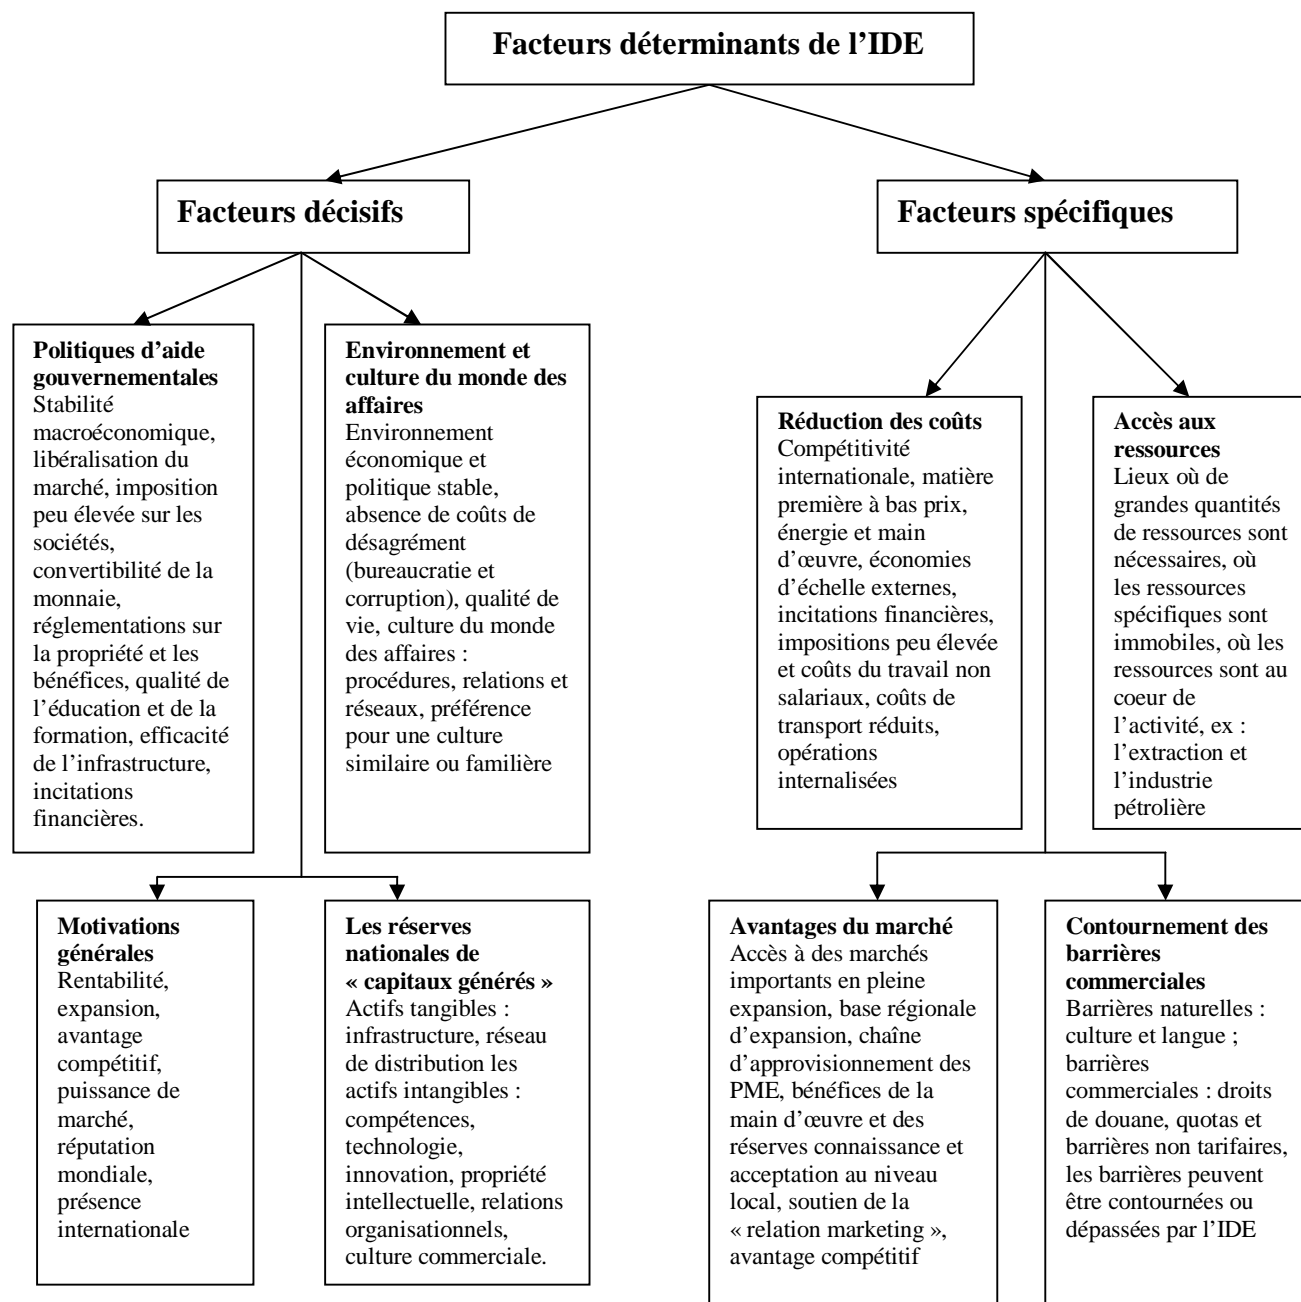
Facteurs déterminants de l'IDE

Facteurs décisifs

Facteurs spécifiques

Politiques d'aide gouvernementales
Stabilité macroéconomique, libéralisation du marché, imposition peu élevée sur les sociétés, convertibilité de la monnaie, réglementations sur la propriété et les bénéfices, qualité de l'éducation et de la formation, efficacité de l'infrastructure, incitations financières.

Environnement et culture du monde des affaires
Environnement économique et politique stable, absence de coûts de désagrément (bureaucratie et corruption), qualité de vie, culture du monde des affaires : procédures, relations et réseaux, préférence pour une culture similaire ou familière

Réduction des coûts
Compétitivité internationale, matière première à bas prix, énergie et main d'œuvre, économies d'échelle externes, incitations financières, impositions peu élevée et coûts du travail non salariaux, coûts de transport réduits, opérations internalisées

Accès aux ressources
Lieux où de grandes quantités de ressources sont nécessaires, où les ressources spécifiques sont immobiles, où les ressources sont au coeur de l'activité, ex : l'extraction et l'industrie pétrolière

Motivations générales
Rentabilité, expansion, avantage compétitif, puissance de marché, réputation mondiale, présence internationale

Les réserves nationales de « capitaux générés »
Actifs tangibles : infrastructure, réseau de distribution les actifs intangibles : compétences, technologie, innovation, propriété intellectuelle, relations organisationnels, culture commerciale.

Avantages du marché
Accès à des marchés importants en pleine expansion, base régionale d'expansion, chaîne d'approvisionnement des PME, bénéfices de la main d'œuvre et des réserves connaissance et acceptation au niveau local, soutien de la « relation marketing », avantage compétitif

Contournement des barrières commerciales
Barrières naturelles : culture et langue ; barrières commerciales : droits de douane, quotas et barrières non tarifaires, les barrières peuvent être contournées ou dépassées par l'IDE